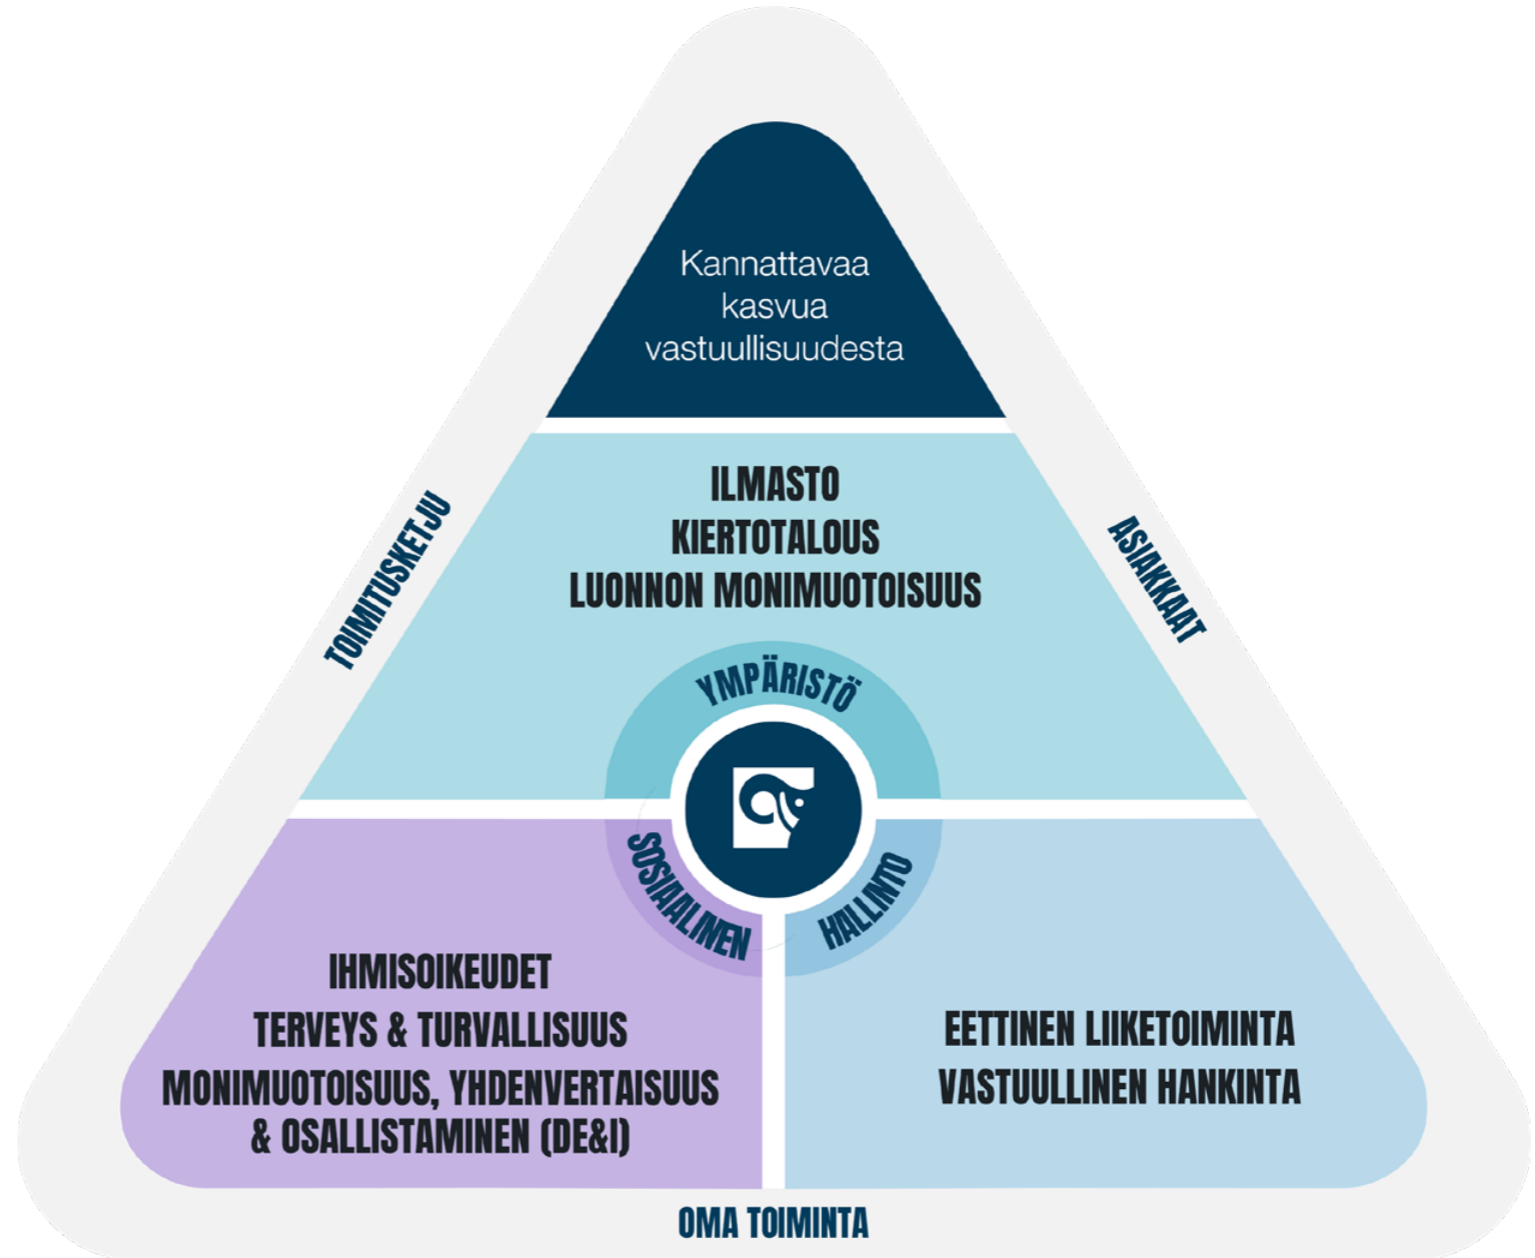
Kannattavaa kasvua vastuullisuudesta

TOIMITUSKETJU

ASIAKKAAT

ILMASTO
KIERTOTALOUS
LUONNON MONIMUOTOISUUS

YMPÄRISTÖ

SOSIAALINEN

HALLINTO

IHMISOIKEUDET
TERVEYS & TURVALLISUUS
MONIMUOTOISUUS, YHDENVERTAISUUS & OSALLISTAMINEN (DE&I)

EETTINEN LIIKETOIMINTA
VASTUULLINEN HANKINTA

OMA TOIMINTA